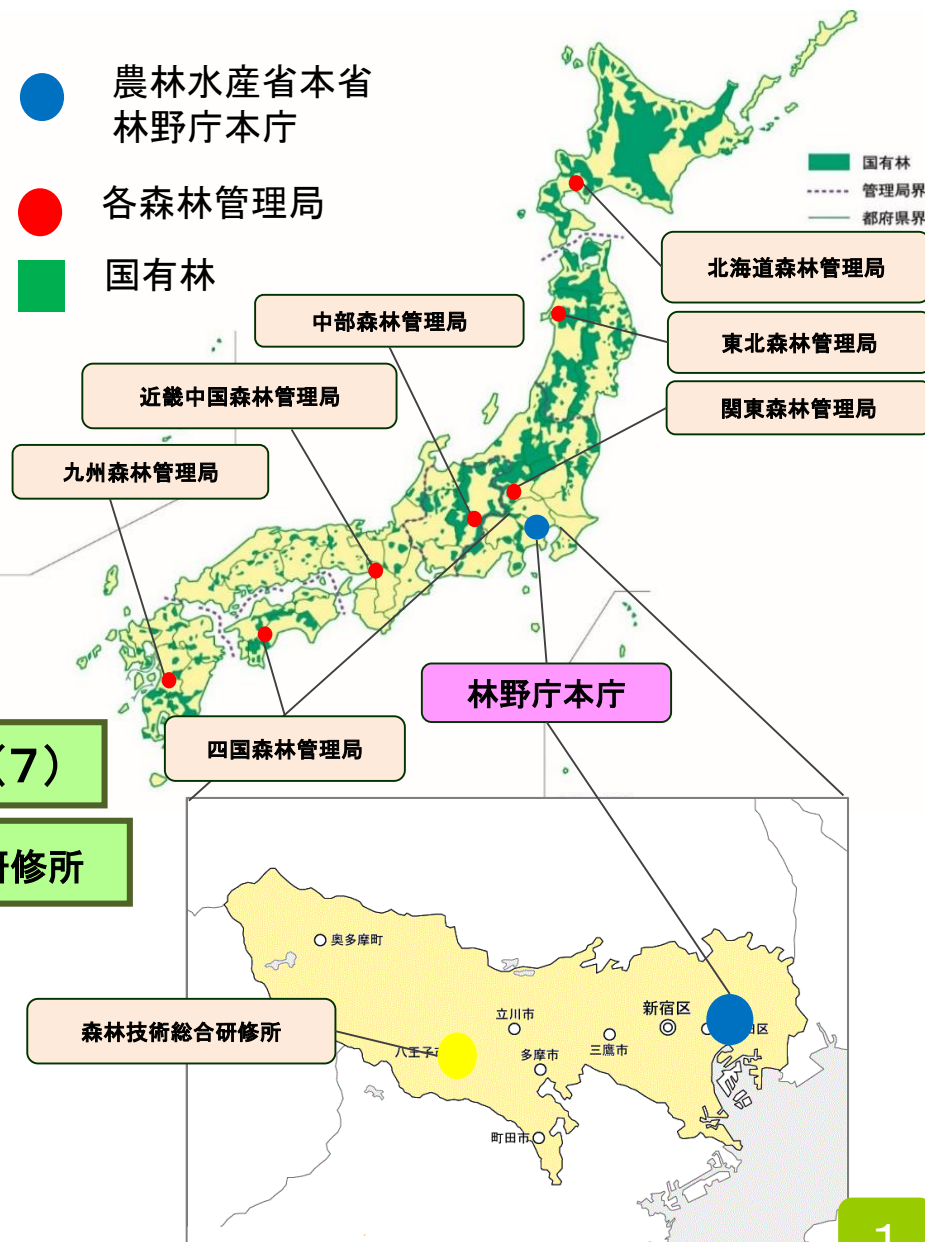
農林水産省本省
林野庁本庁

各森林管理局

国有林

国有林
管理局界
都府県界

北海道森林管理局

中部森林管理局

東北森林管理局

近畿中国森林管理局

関東森林管理局

九州森林管理局

林野庁本庁

(7)

四国森林管理局

研修所

奥多摩町

森林技術総合研修所

立川市

新宿区

八王子

多摩市

三鷹市

町田市

1